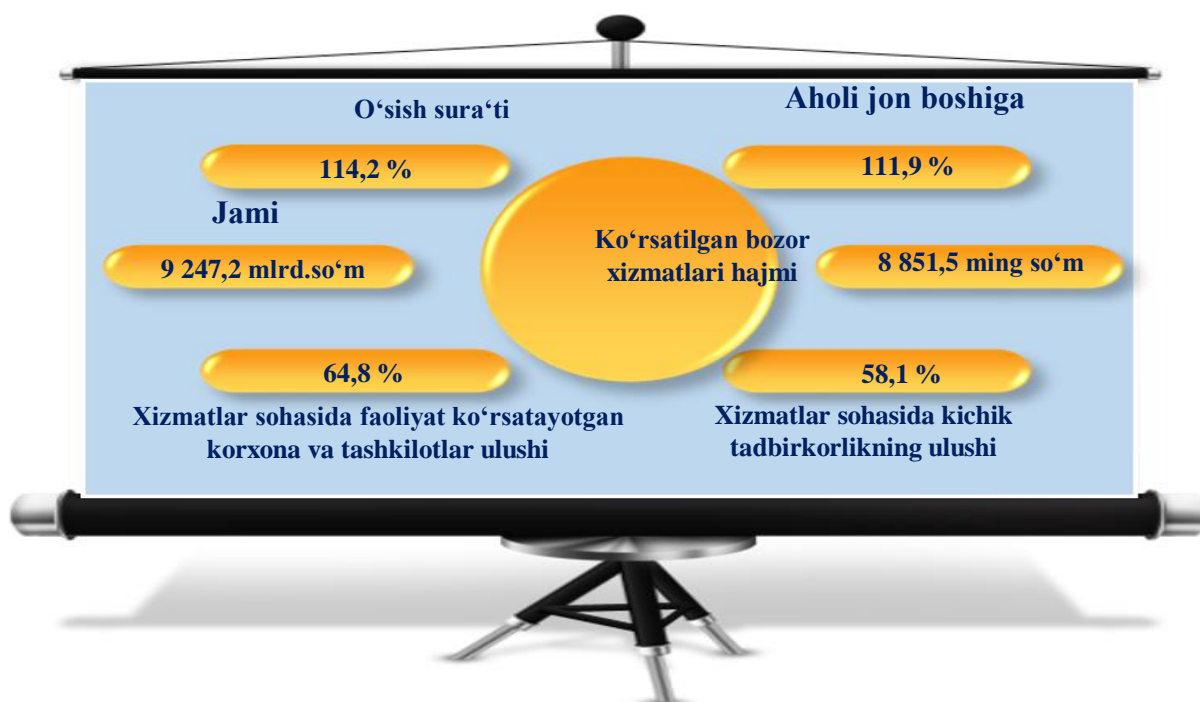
O‘sish sura‘ti

Aholi jon boshiga

114,2 %

111,9 %

Jami

Ko‘rsatilgan bozor xizmatlari hajmi

9 247,2 mlrd.so‘m

8 851,5 ming so‘m

64,8 %

58,1 %

Xizmatlar sohasida faoliyat ko‘rsatayotgan korxona va tashkilotlar ulushi

Xizmatlar sohasida kichik tadbirkorlikning ulushi